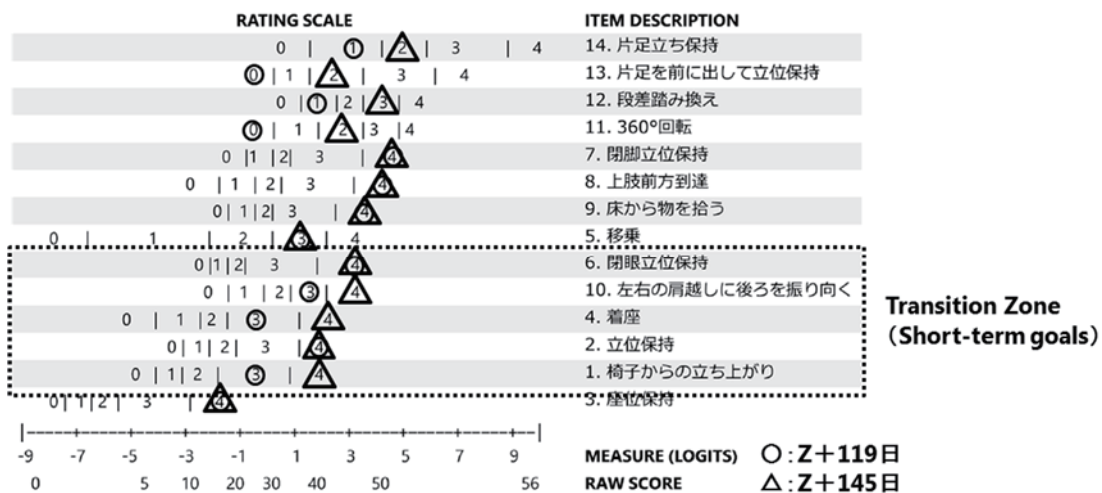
RATING SCALE

ITEM DESCRIPTION

0 | 1 | 2 | 3 | 4 14. 片足立ち保持

0 | 1 | 2 | 3 4 13. 片足を前に出して立位保持

0 | 1 | 2 | 3 | 4 12. 段差踏み換え

0 | 1 | 2 | 3 | 4 11. 360°回転

0 | 1 | 2 | 3 | 4 7. 閉脚立位保持

0 | 1 | 2 | 3 | 4 8. 上肢前方到達

0 | 1 | 2 | 3 | 4 9. 床から物を拾う

0 | 1 | 2 | 3 4 5. 移乗

0 | 1 | 2 | 3 | 4 6. 閉眼立位保持

0 | 1 | 2 | 3 | 4 10. 左右の肩越しに後ろを振り向く

0 | 1 | 2 | 3 | 4 4. 着座

0 | 1 | 2 | 3 | 4 2. 立位保持

0 | 1 | 2 | 3 | 4 1. 椅子からの立ち上がり

0 | 1 | 2 | 3 | 4 3. 座位保持

Transition Zone (Short-term goals)

-9 -7 -5 -3 -1 1 3 5 7 9

0 5 10 20 30 40 50 56

MEASURE (LOGITS) ○ : Z＋119日

RAW SCORE △ : Z＋145日